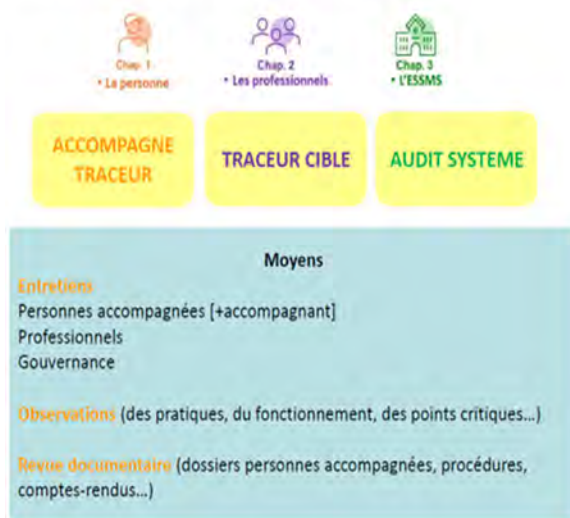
Chap. 1
• La personne

Chap. 2
• Les professionnels

Chap. 3
• L'ESSMS

ACCOMPAGNE TRACEUR

TRACEUR CIBLE

AUDIT SYSTEME

Moyens

Entretiens
Personnes accompagnées [+accompagnant]
Professionnels
Gouvernance

Observations (des pratiques, du fonctionnement, des points critiques…)

Revue documentaire (dossiers personnes accompagnées, procédures, comptes-rendus…)